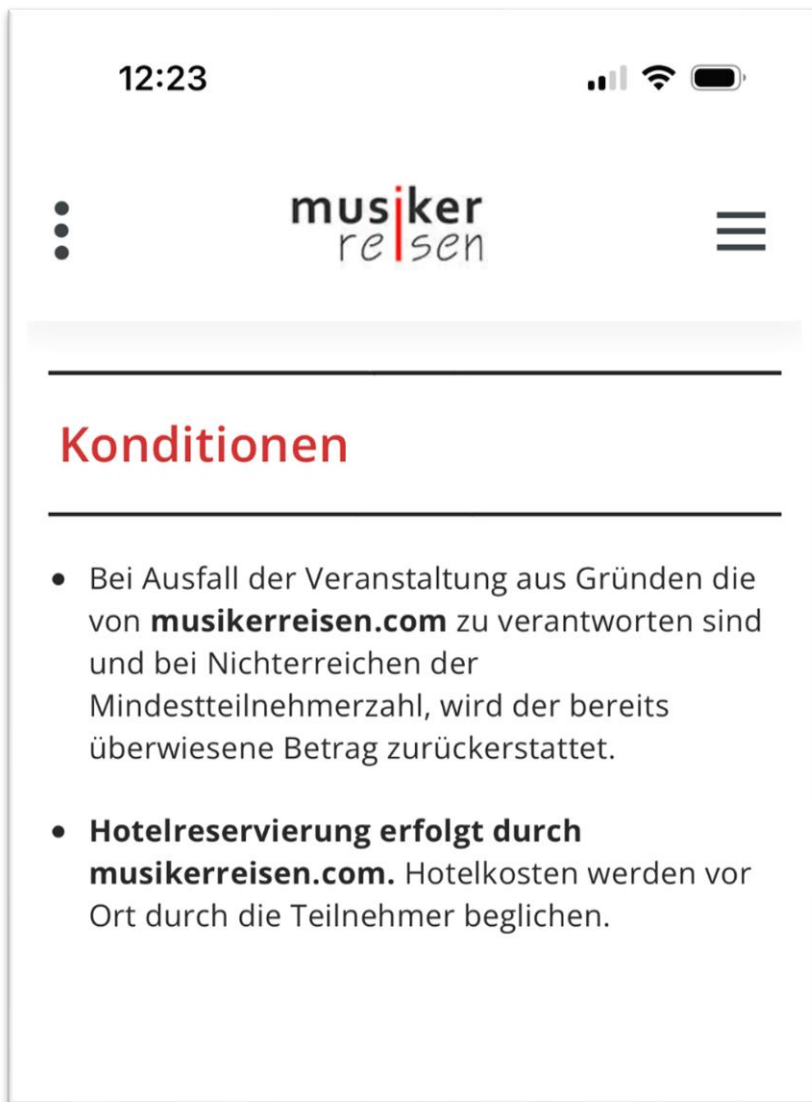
12:23

musiker
reisen

Konditionen

- Bei Ausfall der Veranstaltung aus Gründen die von **musikerreisen.com** zu verantworten sind und bei Nichterreichen der Mindestteilnehmerzahl, wird der bereits überwiesene Betrag zurückerstattet.

- **Hotelreservierung erfolgt durch musikerreisen.com.** Hotelkosten werden vor Ort durch die Teilnehmer beglichen.